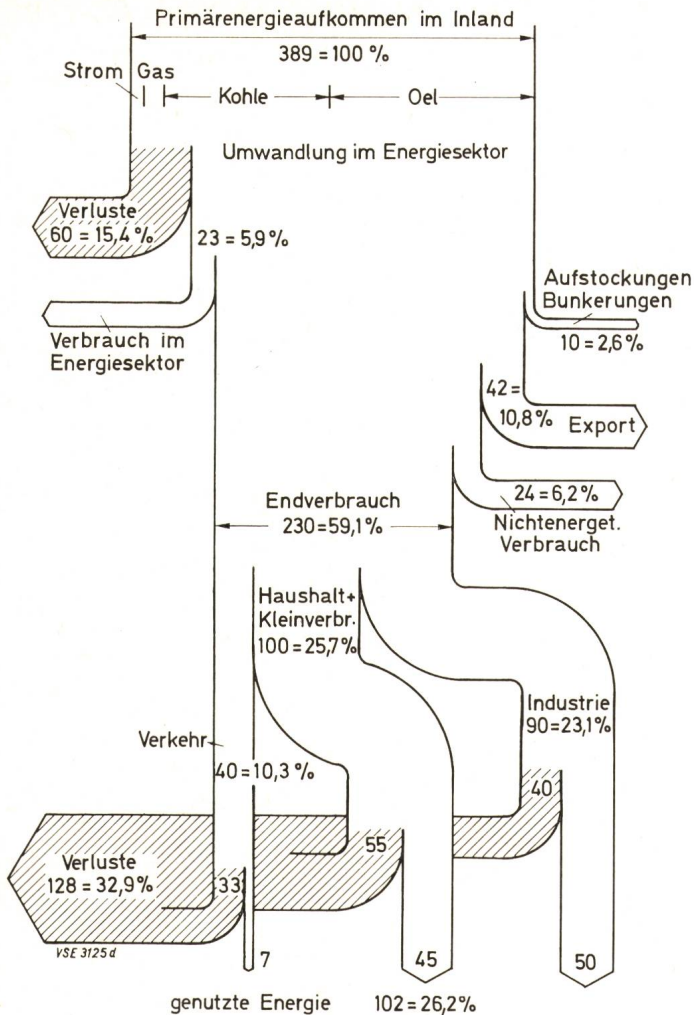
Primärenergieaufkommen im Inland
389 = 100 %
Strom Gas
Kohle
Oel
Umwandlung im Energiesektor
Verluste
60 = 15,4 %
23 = 5,9 %
Verbrauch im Energiesektor
Aufstockungen Bunkerungen
10 = 2,6 %
42 = 10,8 %
Export
Endverbrauch
230 = 59,1 %
24 = 6,2 %
Nichtenerget. Verbrauch
Haushalt+ Kleinverbr.
100 = 25,7 %
Industrie
90 = 23,1 %
Verkehr
40 = 10,3 %
40
55
Verluste
128 = 32,9 %
33
VSE 3125 d
7
45
50
genutzte Energie
102 = 26,2 %